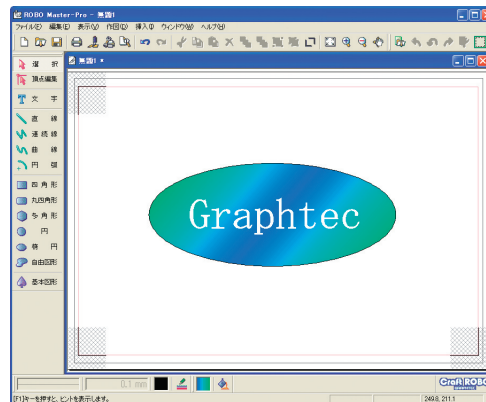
ROBO Master-Pro - 無題1
ファイル(F) 編集(E) 表示(V) 作図(D) 挿入(I) ウィンドウ(W) ヘルプ(H)
無題1 *
選 択
頂点編集
文 字
直 線
連続線
曲 線
円 弧
四角形
丸四角形
多角形
円
楕 円
自由図形
基本図形
Graphtec
0.1 mm
Craft ROBO
[F1]キーを押すと、ヒントを表示します。
249.8, 211.1